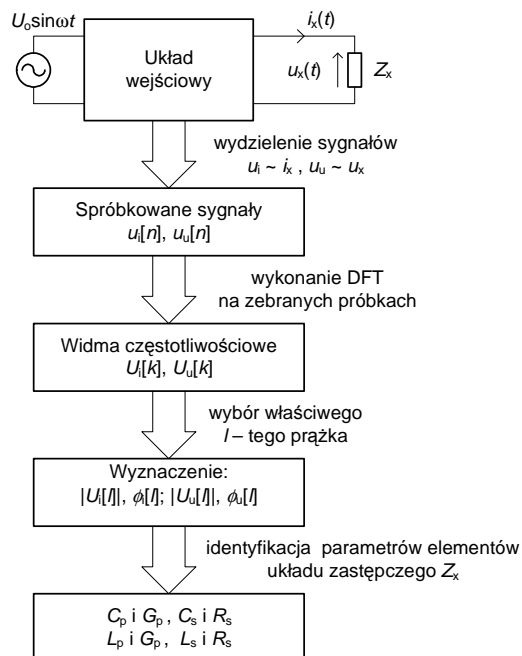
$U_o \sin\omega t$

Układ wejściowy

$i_x(t)$

$u_x(t)$

$Z_x$

wydzielenie sygnałów
$u_i \sim i_x$ , $u_u \sim u_x$

Spróbkowane sygnały
$u_i[n]$, $u_u[n]$

wykonanie DFT
na zebranych próbkach

Widma częstotliwościowe
$U_i[k]$, $U_u[k]$

wybór właściwego
$l$ – tego prążka

Wyznaczenie:
$|U_i[l]|$, $\phi_i[l]$; $|U_u[l]|$, $\phi_u[l]$

identyfikacja parametrów elementów
układu zastępczego $Z_x$

$C_p$ i $G_p$ , $C_s$ i $R_s$
$L_p$ i $G_p$ , $L_s$ i $R_s$